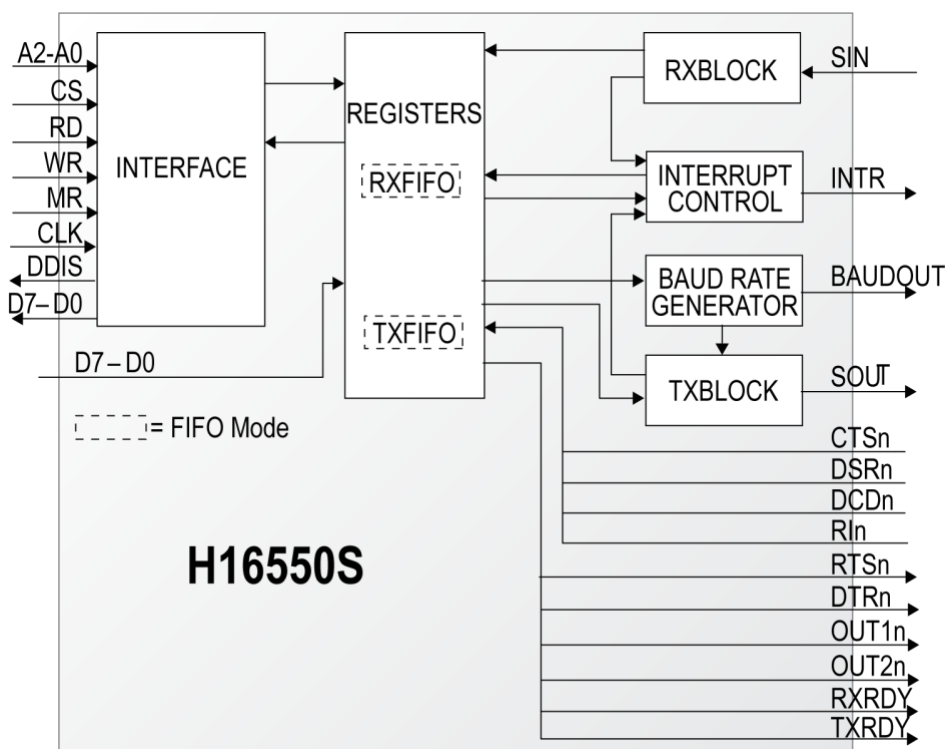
A2-A0
CS
RD
WR
MR
CLK
DDIS
D7– D0
INTERFACE
REGISTERS
RXFIFO
TXFIFO
D7 – D0
RXBLOCK
SIN
INTERRUPT CONTROL
INTR
BAUD RATE GENERATOR
BAUDOUT
TXBLOCK
SOUT
= FIFO Mode
CTSn
DSRn
DCDn
RIn
H16550S
RTSn
DTRn
OUT1n
OUT2n
RXRDY
TXRDY